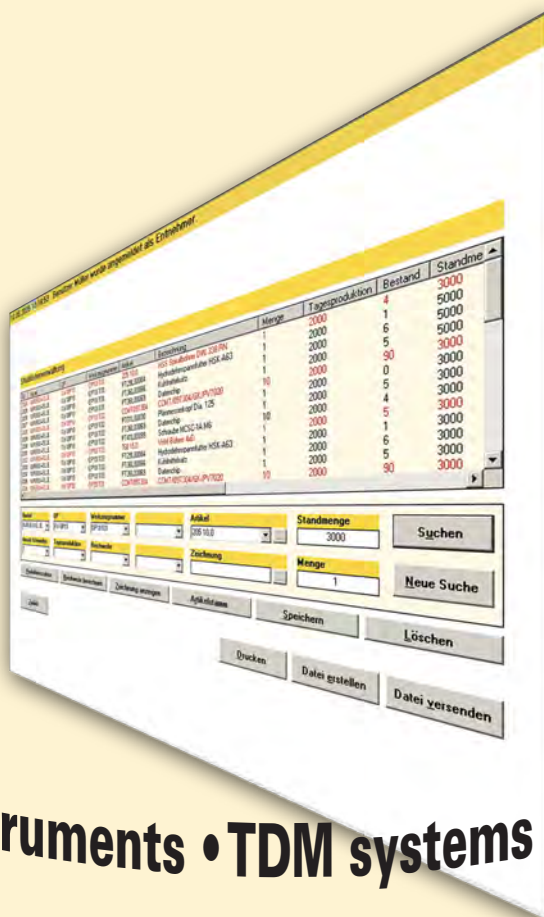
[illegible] Benutzer Müller wurde angemeldet als Entnehmer

Stücklistenverwaltung

| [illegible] | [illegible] | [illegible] | Artikel | Bezeichnung | Menge | Tagesproduktion | Bestand | Standme |
|---|---|---|---|---|---|---|---|---|
| | | | | | 1 | 2000 | 4 | 3000 |
| | | | | | 1 | 2000 | 1 | 5000 |
| | | | | | 1 | 2000 | 6 | 5000 |
| | | | | | 1 | 2000 | 5 | 5000 |
| | | | | | 1 | 2000 | 90 | 3000 |
| | | | | | 1 | 2000 | 0 | 3000 |
| | | | | | 10 | 2000 | 5 | 3000 |
| | | | | | 1 | 2000 | 4 | 3000 |
| | | | | | 1 | 2000 | 5 | 3000 |
| | | | | | 10 | 2000 | 1 | 3000 |
| | | | | | 1 | 2000 | 6 | 3000 |
| | | | | | 1 | 2000 | 5 | 3000 |
| | | | | | 10 | 2000 | 90 | 3000 |

Artikel
DIS 10.0

Standmenge
3000

Suchen

Zeichnung

Menge
1

Neue Suche

Speichern

Löschen

Drucken

Datei erstellen

Datei versenden

ruments • TDM systems